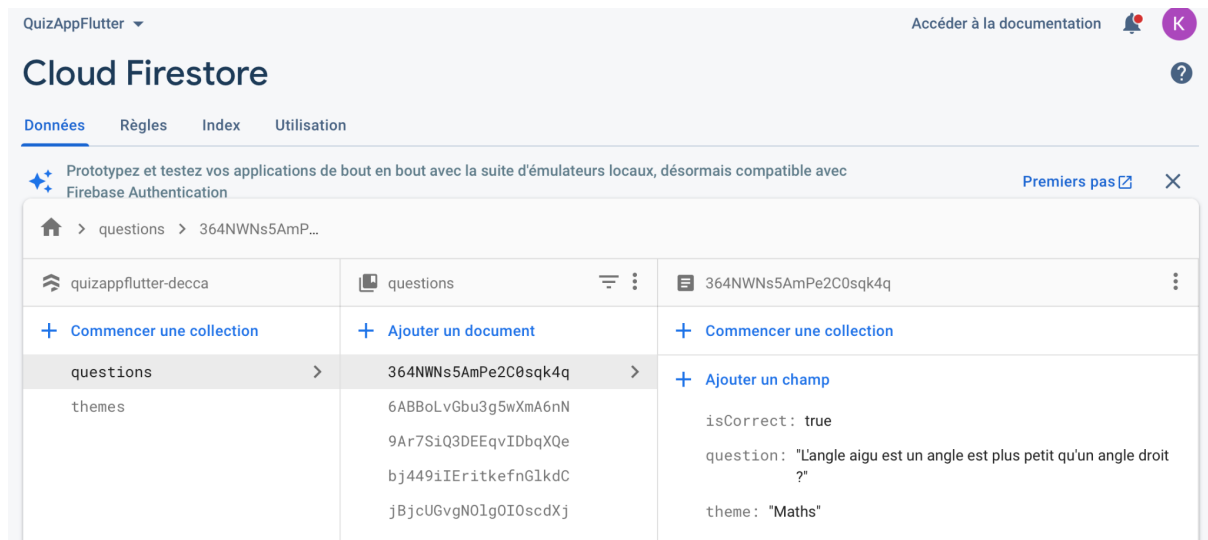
QuizAppFlutter ▾

Accéder à la documentation

K

Cloud Firestore

?

Données Règles Index Utilisation

Prototypez et testez vos applications de bout en bout avec la suite d'émulateurs locaux, désormais compatible avec Firebase Authentication

Premiers pas

> questions > 364NWNs5AmP...

quizappflutter-decca

+ Commencer une collection

questions

themes

questions

+ Ajouter un document

364NWNs5AmPe2C0sqk4q

6ABBoLvGbu3g5wXmA6nN

9Ar7SiQ3DEEqvIDbqXQe

bj449iIEritkefnGlkdC

jBjcUGvgNOlgOIOscdXj

364NWNs5AmPe2C0sqk4q

+ Commencer une collection

+ Ajouter un champ

isCorrect: true

question: "L'angle aigu est un angle est plus petit qu'un angle droit ?"

theme: "Maths"